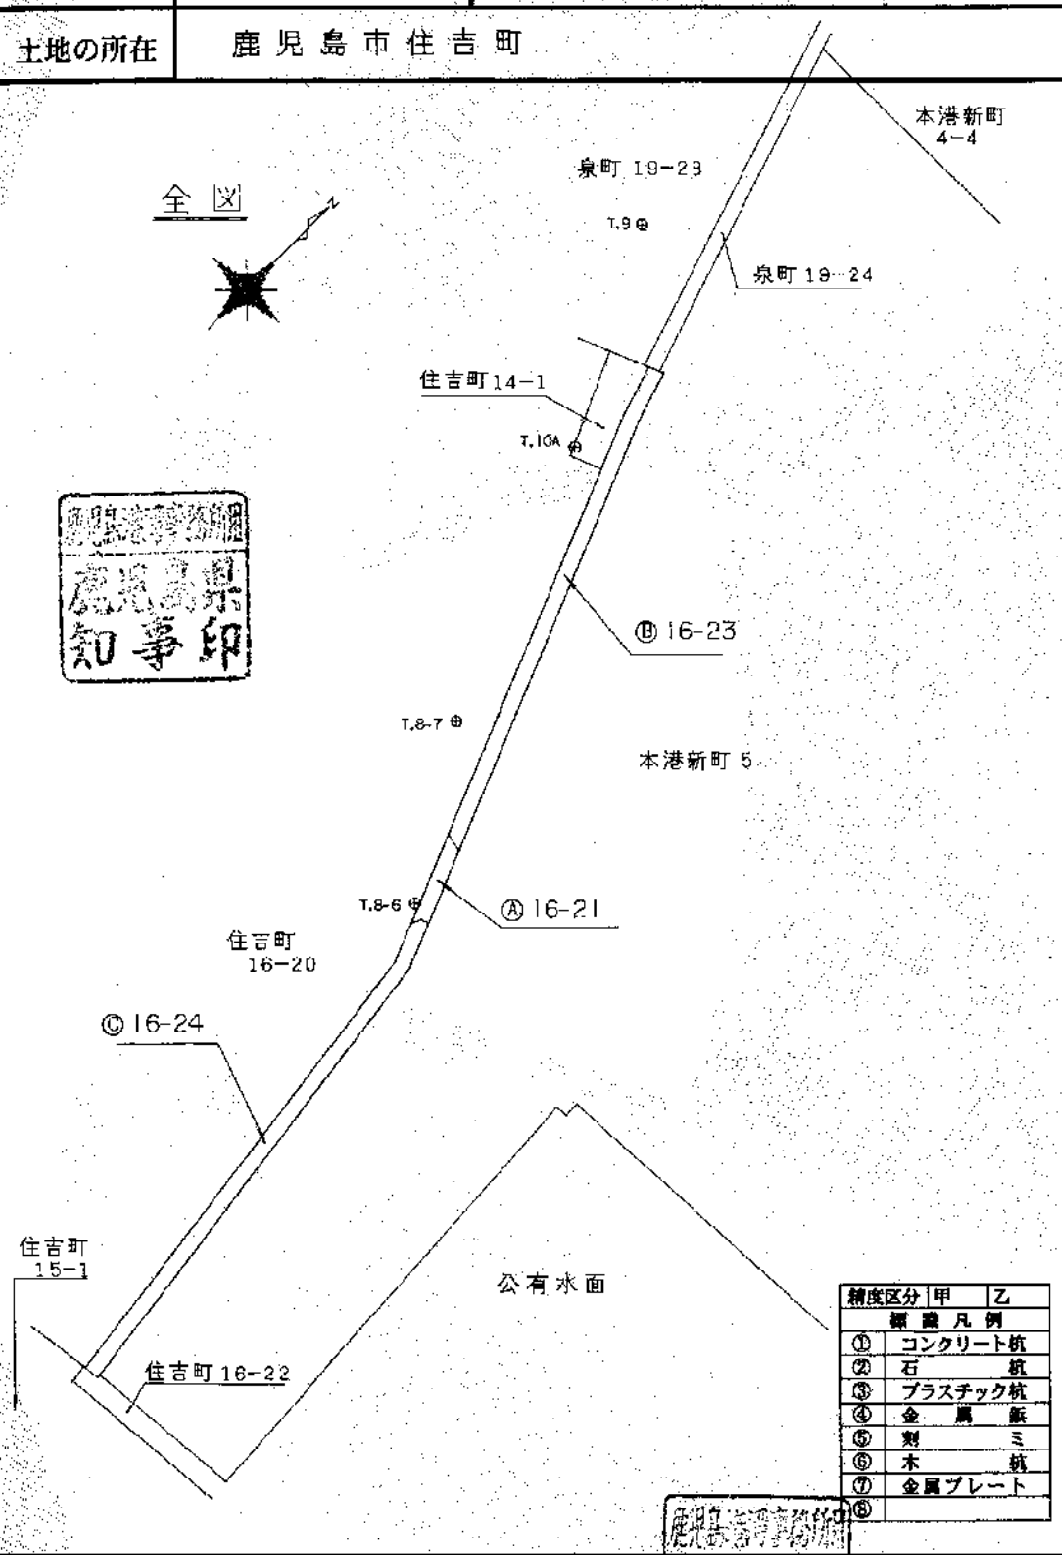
| 土地の所在 | 鹿児島市住吉町 |
|---|---|

本港新町 4−4

泉町 19−23

全図

T.9

泉町 19−24

住吉町 14−1

T.10A

鹿児島法務局
鹿児島県
知事印

Ⓑ 16-23

T.8-7

本港新町 5

T.8-6

Ⓐ 16-21

住吉町 16−20

Ⓒ 16-24

住吉町 15−1

公有水面

住吉町 16−22

| 精度区分 | 甲 | 乙 |
|---|---|---|
| 標識凡例 | | |
| ① | コンクリート杭 | |
| ② | 石杭 | |
| ③ | プラスチック杭 | |
| ④ | 金属鋲 | |
| ⑤ | 刻ミ | |
| ⑥ | 木杭 | |
| ⑦ | 金属プレート | |
| ⑧ | | |

鹿児島法務局